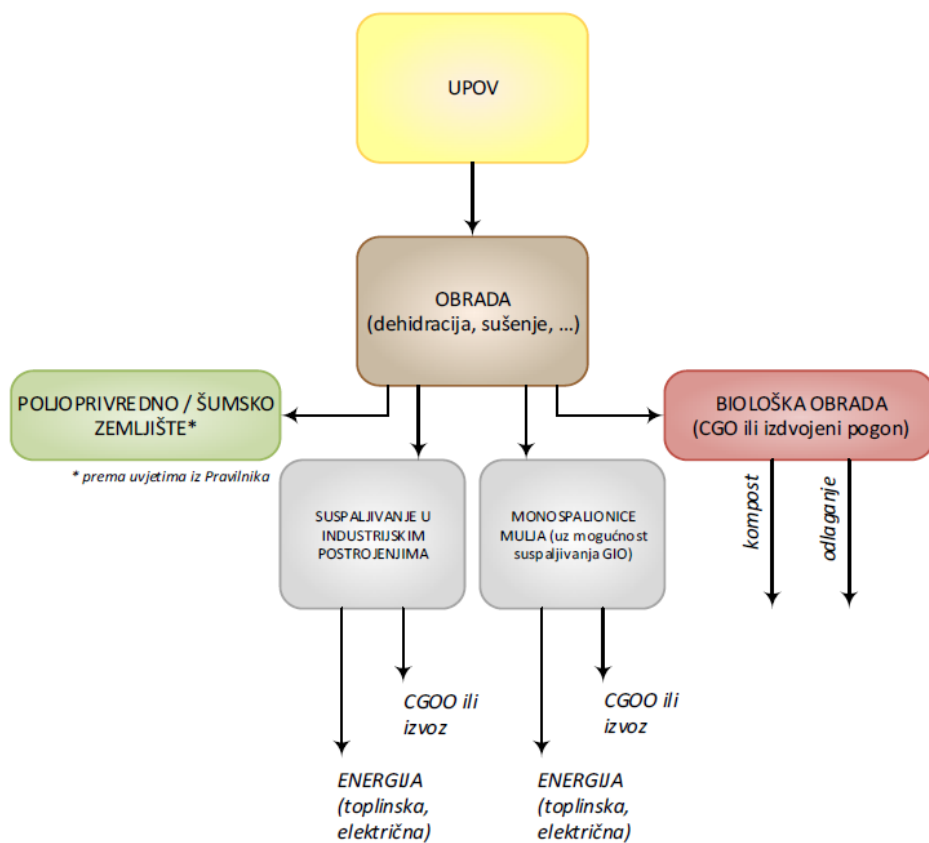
UPOV

OBRADA
(dehidracija, sušenje, ...)

POLJOPRIVREDNO / ŠUMSKO ZEMLJIŠTE*

* prema uvjetima iz Pravilnika

BIOLOŠKA OBRADA
(CGO ili izdvojeni pogon)

kompost

odlaganje

SUSPALJIVANJE U INDUSTRIJSKIM POSTROJENJIMA

MONOSPALIONICE MULJA (uz mogućnost suspaljivanja GIO)

CGOO ili izvoz

ENERGIJA (toplinska, električna)

CGOO ili izvoz

ENERGIJA (toplinska, električna)